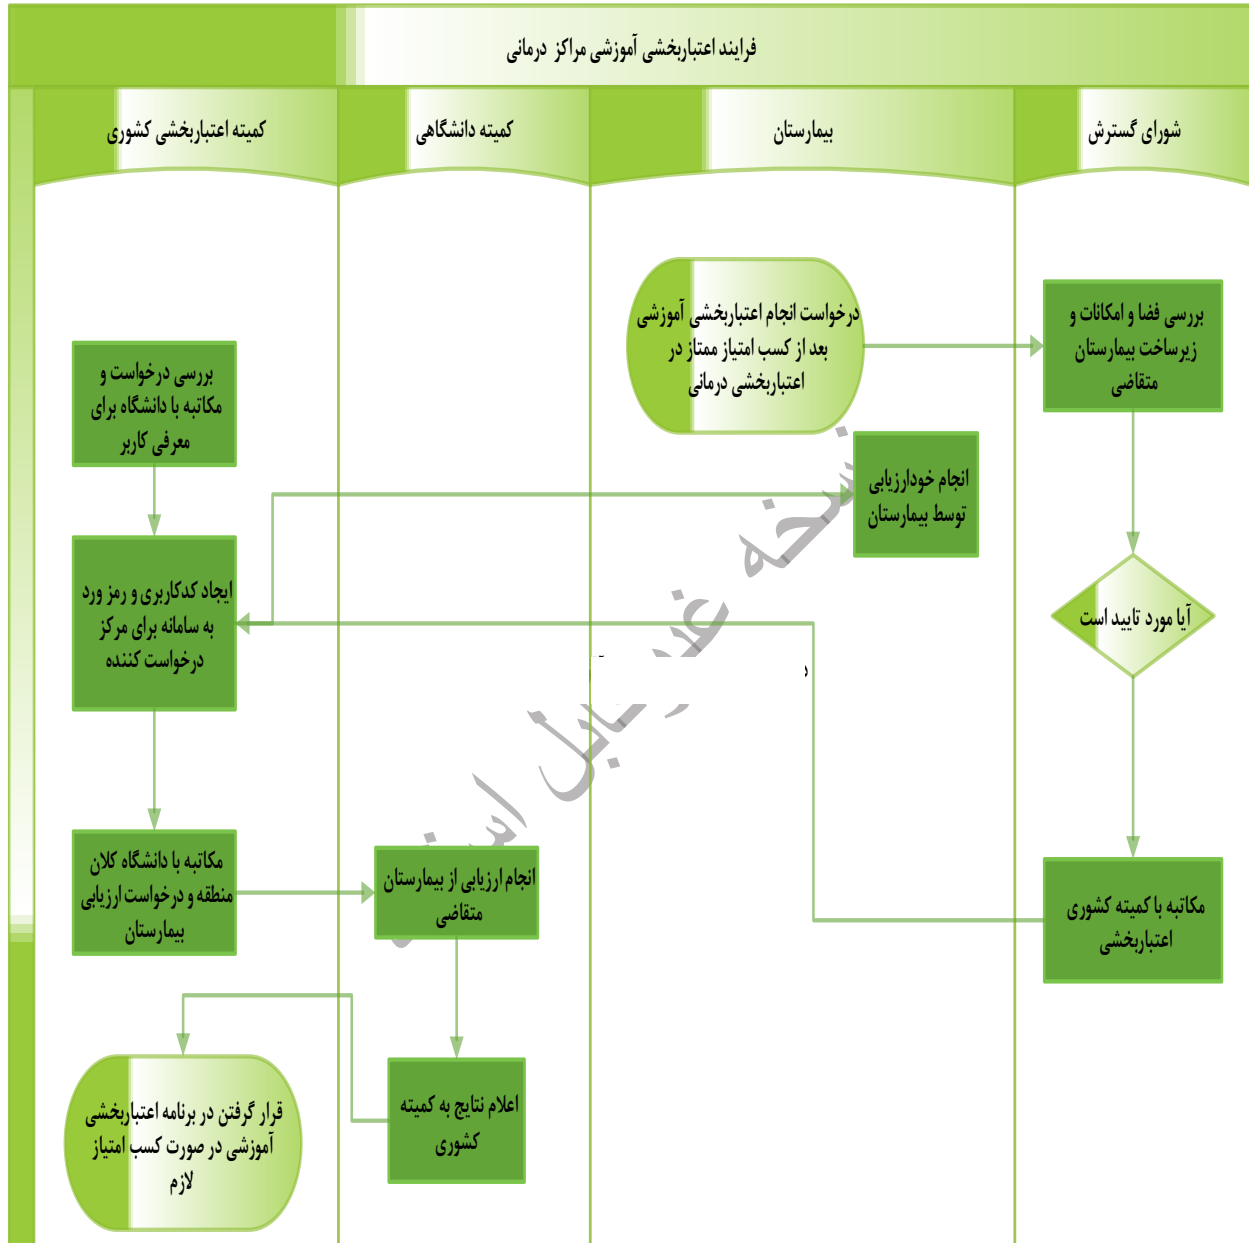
فرایند اعتباربخشی آموزشی مراکز درمانی

شورای گسترش

بیمارستان

کمیته دانشگاهی

کمیته اعتباربخشی کشوری

درخواست انجام اعتباربخشی آموزشی بعد از کسب امتیاز ممتاز در اعتباربخشی درمانی

بررسی فضا و امکانات و زیرساخت بیمارستان متقاضی

بررسی درخواست و مکاتبه با دانشگاه برای معرفی کاربر

انجام خودارزیابی توسط بیمارستان

آیا مورد تایید است

ایجاد کدکاربری و رمز ورد به سامانه برای مرکز درخواست کننده

مکاتبه با دانشگاه کلان منطقه و درخواست ارزیابی بیمارستان

انجام ارزیابی از بیمارستان متقاضی

مکاتبه با کمیته کشوری اعتباربخشی

اعلام نتایج به کمیته کشوری

قرار گرفتن در برنامه اعتباربخشی آموزشی در صورت کسب امتیاز لازم

نسخه غیر قابل استناد